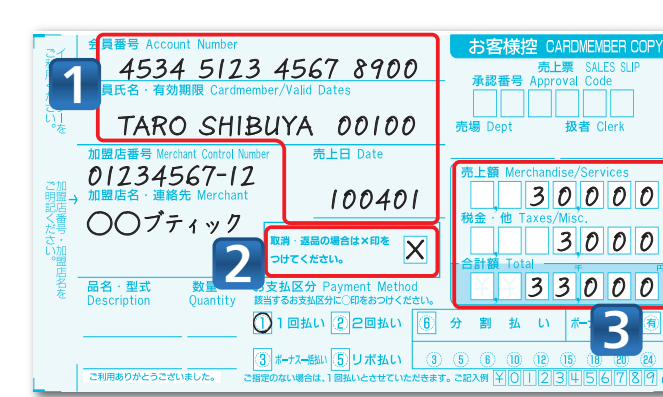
会員番号 Account Number
4534 5123 4567 8900
会員氏名・有効期限 Cardmember/Valid Dates
TARO SHIBUYA 00100
1
加盟店番号 Merchant Control Number
01234567-12
加盟店名・連絡先 Merchant
〇〇ブティック
売上日 Date
100401
取消・返品の場合は×印をつけてください。
X
2
品名・型式 Description
数量 Quantity
お支払区分 Payment Method
該当するお支払区分に〇印をおつけください。
1 1回払い 2 2回払い
3 ボーナス一括払い 5 リボ払い
6 分割払い
ボー
3 5 6 10 12 15 18 20 24
ご利用ありがとうございました。
ご指定のない場合は、1回払いとさせていただきます。ご記入例 ¥0123456789
お客様控 CARDMEMBER COPY
売上票 SALES SLIP
承認番号 Approval Code
売場 Dept
扱者 Clerk
売上額 Merchandise/Services
30000
税金・他 Taxes/Misc.
3000
合計額 Total
¥ ¥ 33000
3
有
円